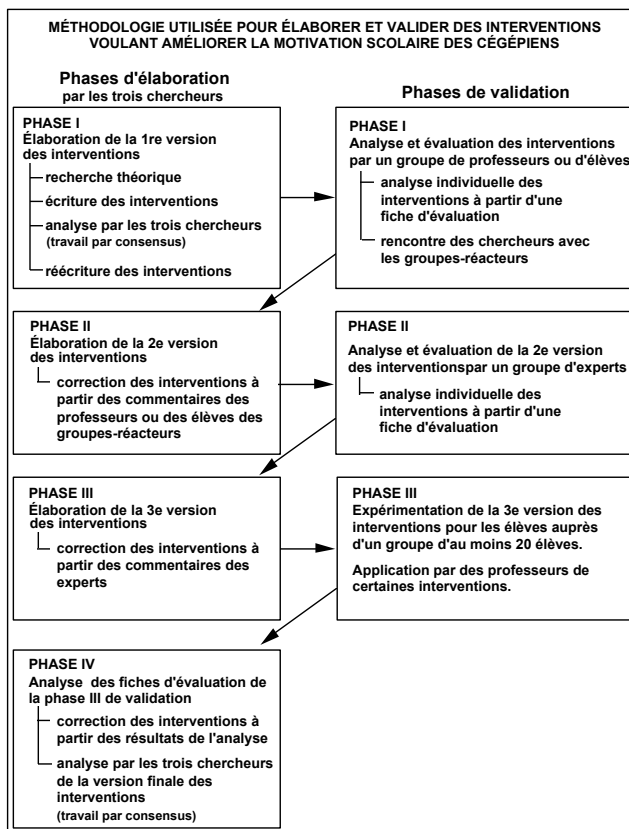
MÉTHODOLOGIE UTILISÉE POUR ÉLABORER ET VALIDER DES INTERVENTIONS VOULANT AMÉLIORER LA MOTIVATION SCOLAIRE DES CÉGÉPIENS

Phases d'élaboration
par les trois chercheurs

Phases de validation

PHASE I
Élaboration de la 1re version des interventions
recherche théorique
écriture des interventions
analyse par les trois chercheurs (travail par consensus)
réécriture des interventions

PHASE I
Analyse et évaluation des interventions par un groupe de professeurs ou d'élèves
analyse individuelle des interventions à partir d'une fiche d'évaluation
rencontre des chercheurs avec les groupes-réacteurs

PHASE II
Élaboration de la 2e version des interventions
correction des interventions à partir des commentaires des professeurs ou des élèves des groupes-réacteurs

PHASE II
Analyse et évaluation de la 2e version des interventionspar un groupe d'experts
analyse individuelle des interventions à partir d'une fiche d'évaluation

PHASE III
Élaboration de la 3e version des interventions
correction des interventions à partir des commentaires des experts

PHASE III
Expérimentation de la 3e version des interventions pour les élèves auprès d'un groupe d'au moins 20 élèves.

Application par des professeurs de certaines interventions.

PHASE IV
Analyse des fiches d'évaluation de la phase III de validation
correction des interventions à partir des résultats de l'analyse
analyse par les trois chercheurs de la version finale des interventions
(travail par consensus)